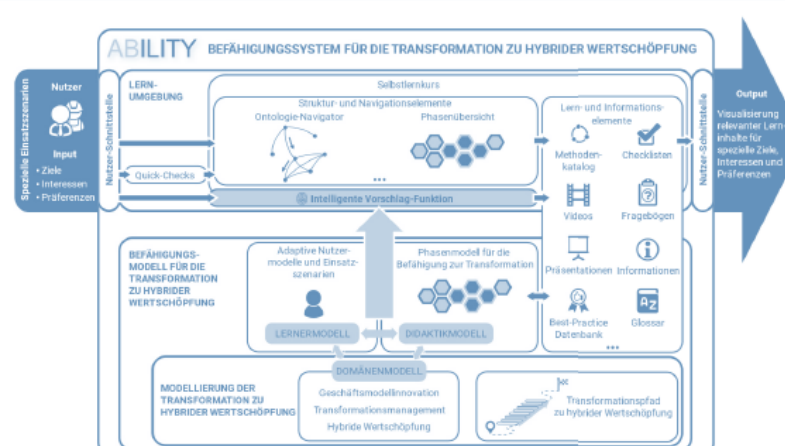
ABILITY BEFÄHIGUNGSSYSTEM FÜR DIE TRANSFORMATION ZU HYBRIDER WERTSCHÖPFUNG

Spezielle Einsatzszenarien

Nutzer

Input
• Ziele
• Interessen
• Präferenzen

Nutzer-Schnittstelle

LERN-UMGEBUNG

Selbstlernkurs

Struktur- und Navigationselemente

Ontologie-Navigator

Phasenübersicht

...

Quick-Checks

Intelligente Vorschlag-Funktion

Lern- und Informationselemente

Methodenkatalog

Checklisten

Videos

Fragebögen

Präsentationen

Informationen

Best-Practice Datenbank

Glossar

...

Nutzer-Schnittstelle

Output
Visualisierung relevanter Lerninhalte für spezielle Ziele, Interessen und Präferenzen

BEFÄHIGUNGS-MODELL FÜR DIE TRANSFORMATION ZU HYBRIDER WERTSCHÖPFUNG

Adaptive Nutzermodelle und Einsatzszenarien

LERNERMODELL

Phasenmodell für die Befähigung zur Transformation

DIDAKTIKMODELL

MODELLIERUNG DER TRANSFORMATION ZU HYBRIDER WERTSCHÖPFUNG

DOMÄNENMODELL

Geschäftsmodellinnovation

Transformationsmanagement

Hybride Wertschöpfung

Transformationspfad zu hybrider Wertschöpfung